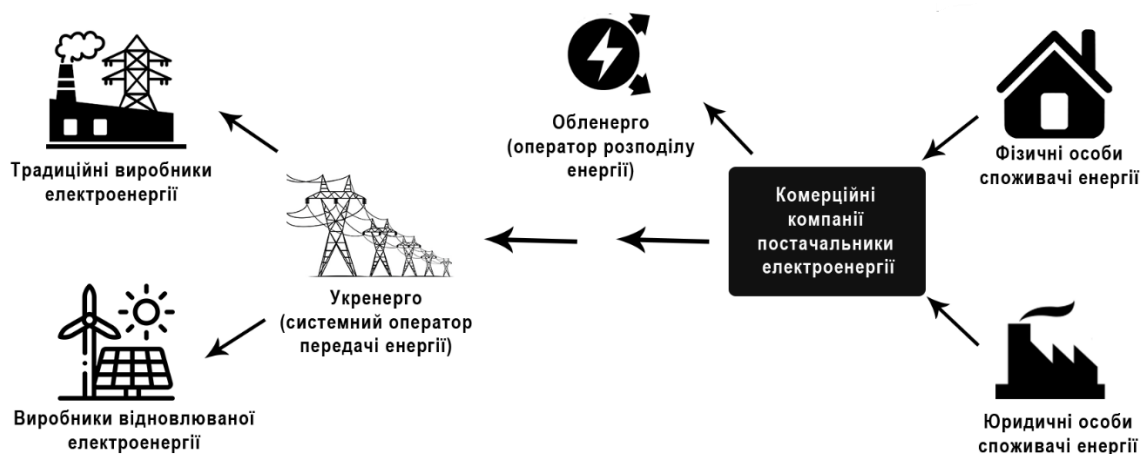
Традиційні виробники електроенергії

Обленерго (оператор розподілу енергії)

Фізичні особи споживачі енергії

Комерційні компанії постачальники електроенергії

Укренерго (системний оператор передачі енергії)

Виробники відновлюваної електроенергії

Юридичні особи споживачі енергії